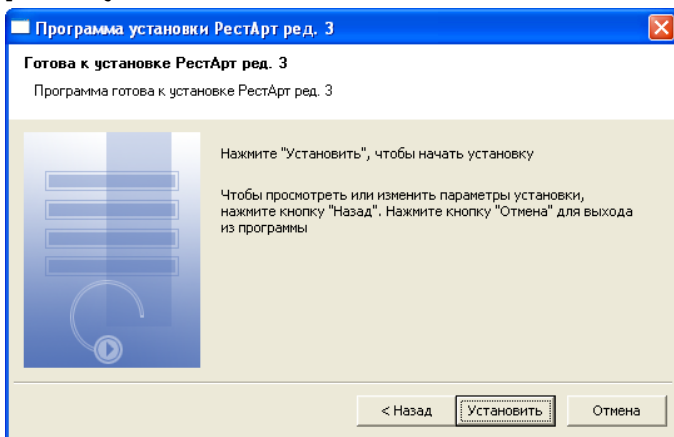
Программа установки РестАрт ред. 3

Готова к установке РестАрт ред. 3

Программа готова к установке РестАрт ред. 3

Нажмите "Установить", чтобы начать установку

Чтобы просмотреть или изменить параметры установки, нажмите кнопку "Назад". Нажмите кнопку "Отмена" для выхода из программы

< Назад

Установить

Отмена